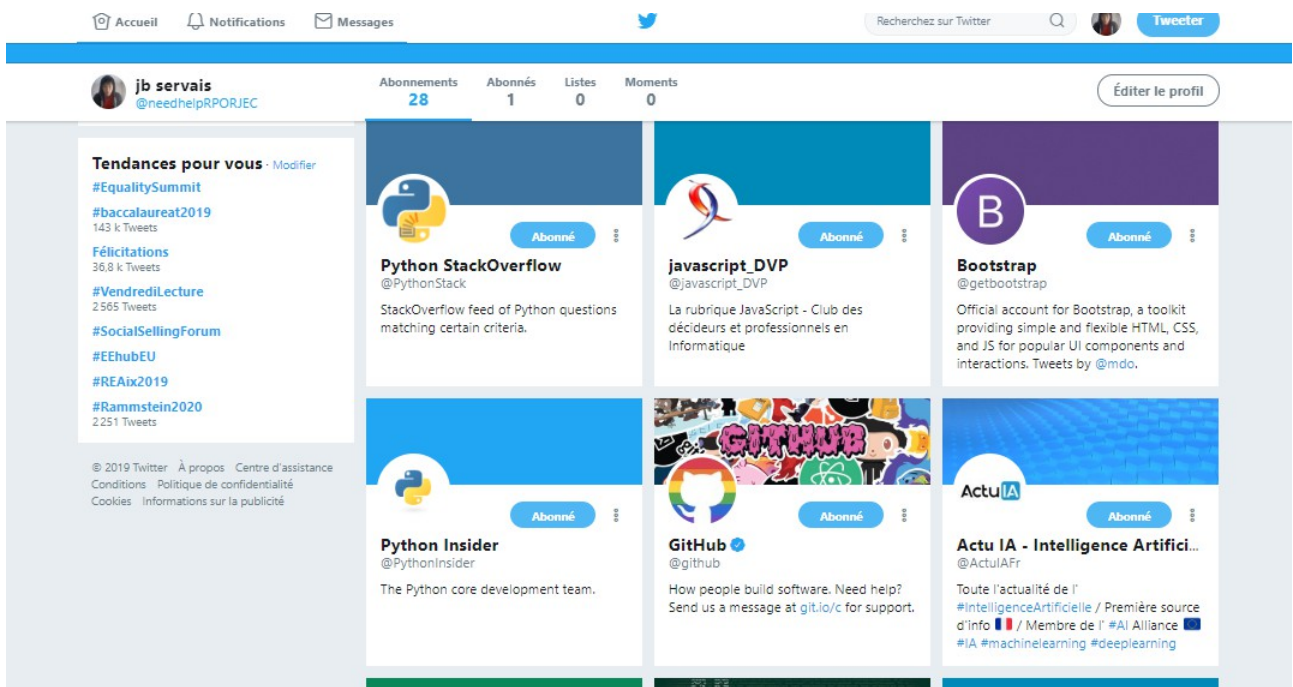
Accueil Notifications Messages

Recherchez sur Twitter Tweeter

jb servais
@needhelpRPORJEC

Abonnements 28 Abonnés 1 Listes 0 Moments 0

Éditer le profil

Tendances pour vous · Modifier
#EqualitySummit
#baccalaureat2019
143 k Tweets
Félicitations
36,8 k Tweets
#VendrediLecture
2 565 Tweets
#SocialSellingForum
#EEhubEU
#REAix2019
#Rammstein2020
2 251 Tweets

© 2019 Twitter À propos Centre d'assistance Conditions Politique de confidentialité Cookies Informations sur la publicité

Abonné
Python StackOverflow
@PythonStack
StackOverflow feed of Python questions matching certain criteria.

Abonné
javascript_DVP
@javascript_DVP
La rubrique JavaScript - Club des décideurs et professionnels en Informatique

B
Abonné
Bootstrap
@getbootstrap
Official account for Bootstrap, a toolkit providing simple and flexible HTML, CSS, and JS for popular UI components and interactions. Tweets by @mdo.

Abonné
Python Insider
@PythonInsider
The Python core development team.

GITHUB
Abonné
GitHub
@github
How people build software. Need help? Send us a message at git.io/c for support.

ActuIA
Abonné
Actu IA - Intelligence Artifici...
@ActuIAFr
Toute l'actualité de l' #IntelligenceArtificielle / Première source d'info 🇫🇷 / Membre de l' #AI Alliance 🇪🇺 #IA #machinelearning #deeplearning